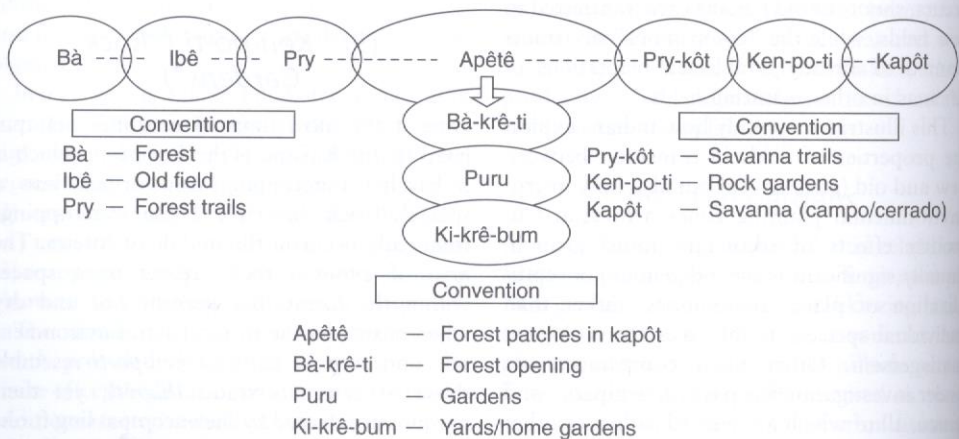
Bà Ibê Pry Apêtê Pry-kôt Ken-po-ti Kapôt

Bà-krê-ti

Puru

Ki-krê-bum

Convention
Bà — Forest
Ibê — Old field
Pry — Forest trails

Convention
Pry-kôt — Savanna trails
Ken-po-ti — Rock gardens
Kapôt — Savanna (campo/cerrado)

Convention
Apêtê — Forest patches in kapôt
Bà-krê-ti — Forest opening
Puru — Gardens
Ki-krê-bum — Yards/home gardens